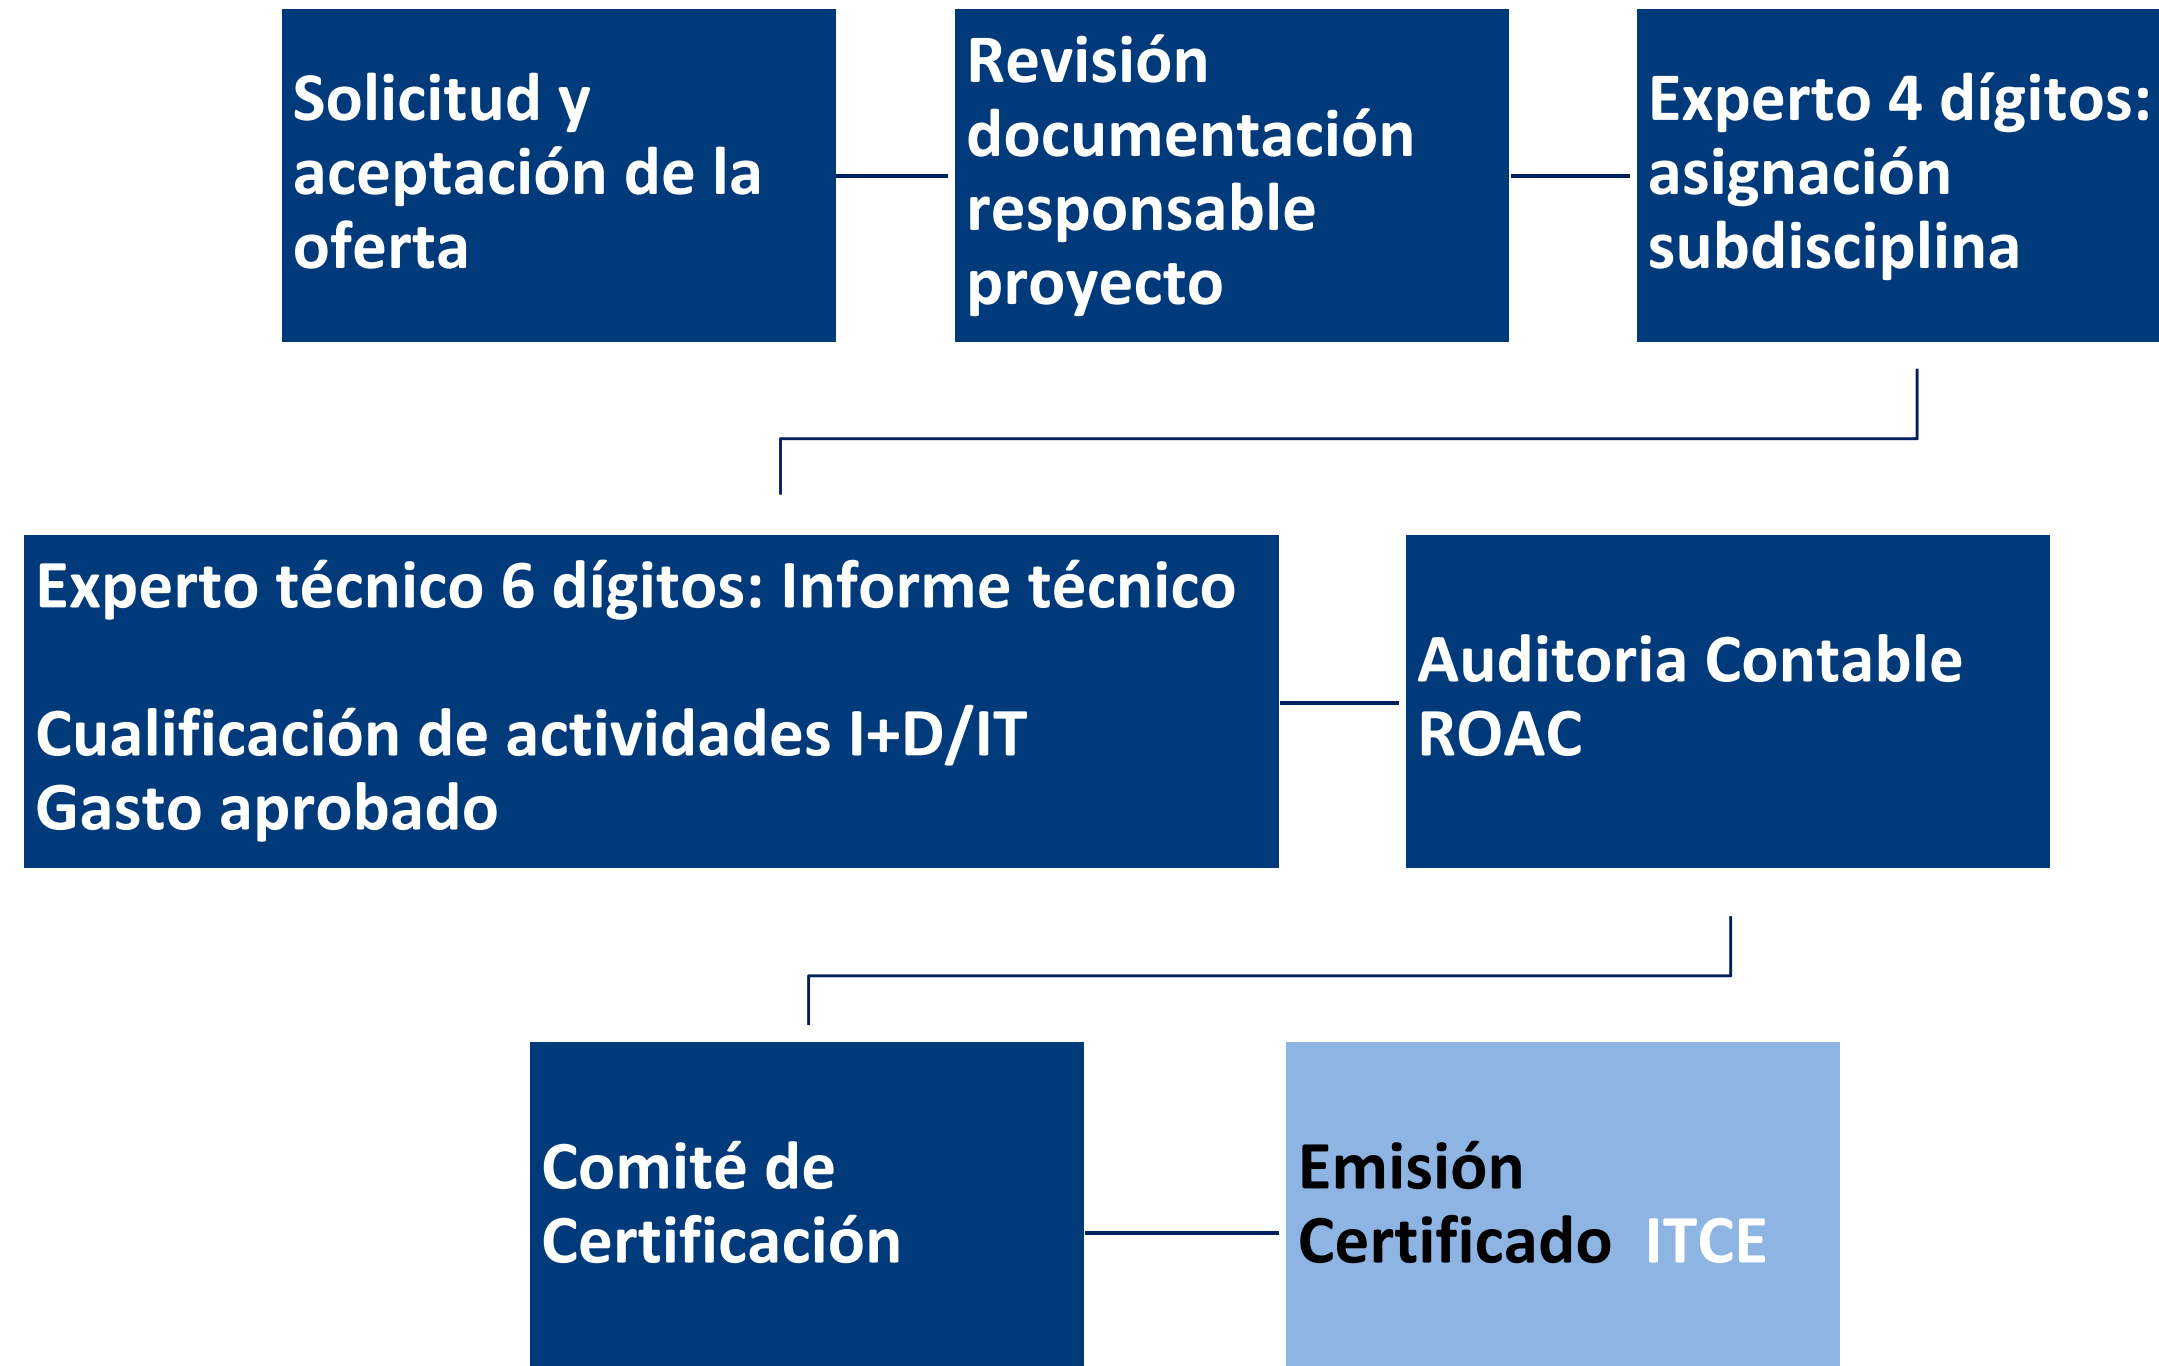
Solicitud y aceptación de la oferta

Revisión documentación responsable proyecto

Experto 4 dígitos: asignación subdisciplina

Experto técnico 6 dígitos: Informe técnico

Cualificación de actividades I+D/IT
Gasto aprobado

Auditoria Contable ROAC

Comité de Certificación

Emisión Certificado ITCE